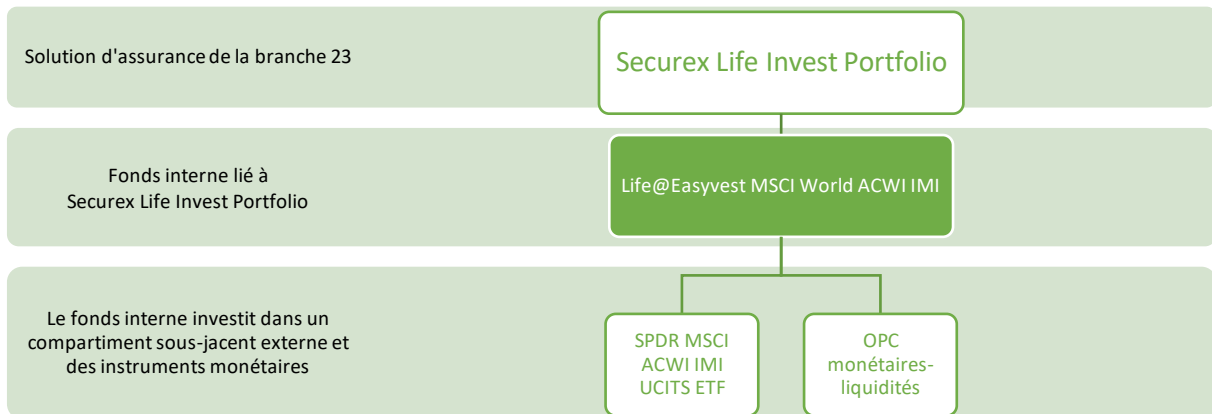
Solution d'assurance de la branche 23

Securex Life Invest Portfolio

Fonds interne lié à Securex Life Invest Portfolio

Life@Easyvest MSCI World ACWI IMI

Le fonds interne investit dans un compartiment sous-jacent externe et des instruments monétaires

SPDR MSCI ACWI IMI UCITS ETF

OPC monétaires-liquidités